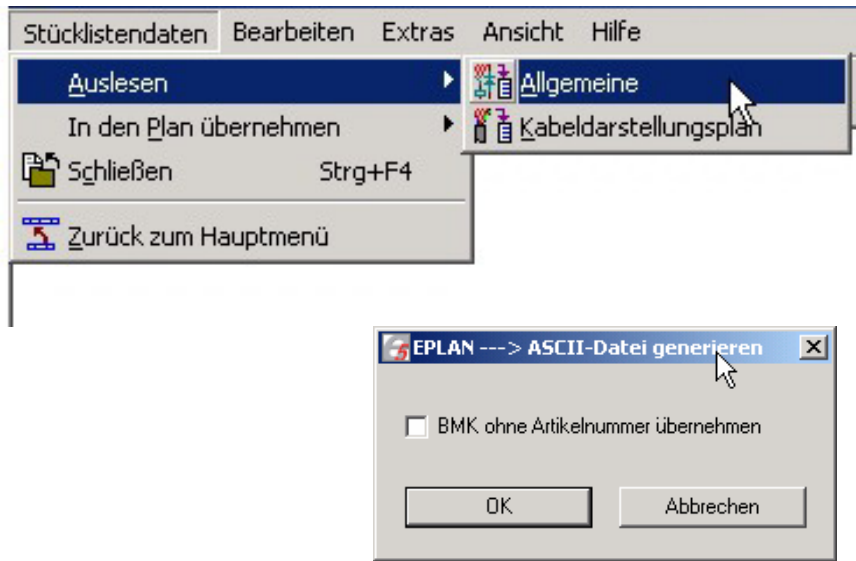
Stücklistendaten Bearbeiten Extras Ansicht Hilfe

Auslesen
In den Plan übernehmen
Schließen Strg+F4
Zurück zum Hauptmenü

Allgemeine
Kabeldarstellungsplan

EPLAN ---> ASCII-Datei generieren

BMK ohne Artikelnummer übernehmen

OK Abbrechen